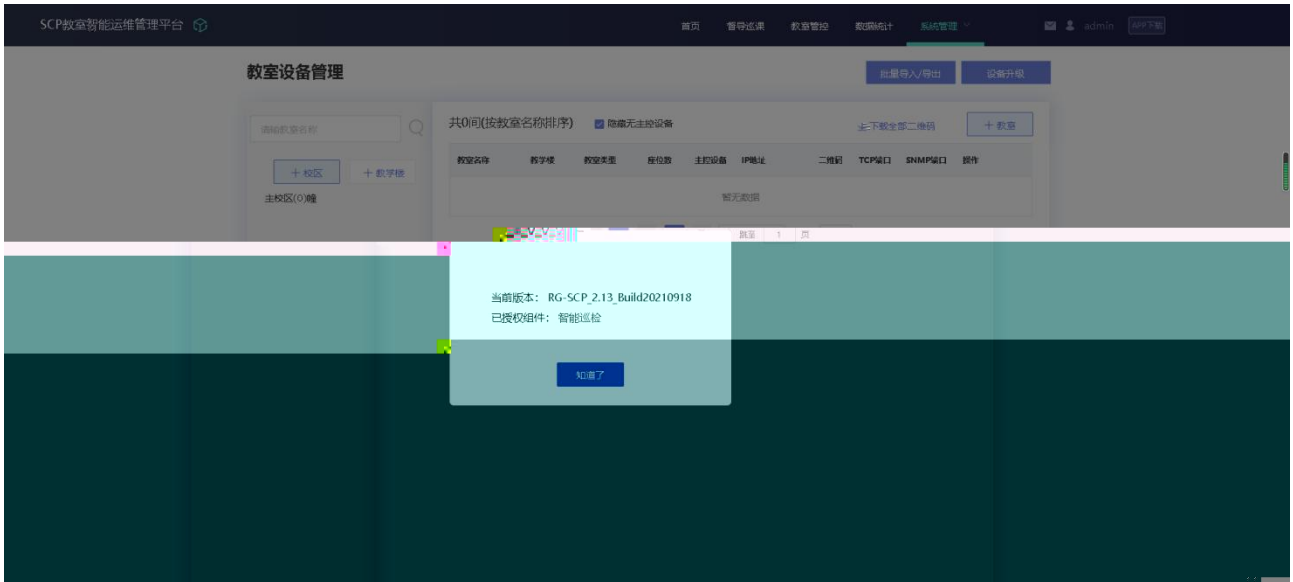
SCP教室智能运维管理平台

首页 督导巡课 教室管控 数据统计 系统管理

admin APP下载

教室设备管理

批量导入/导出 设备升级

请输教室名称

+ 校区 + 教学楼

主校区(0)幢

共0间(按教室名称排序) 隐藏无主控设备

下载全部二维码 + 教室

| 教室名称 | 教学楼 | 教室类型 | 座位数 | 主控设备 | IP地址 | 二维码 | TCP端口 | SNMP端口 | 操作 |
|---|---|---|---|---|---|---|---|---|---|
| 暂无数据 | | | | | | | | | |

跳至 1 页

当前版本： RG-SCP_2.13_Build20210918
已授权组件： 智能巡检

知道了